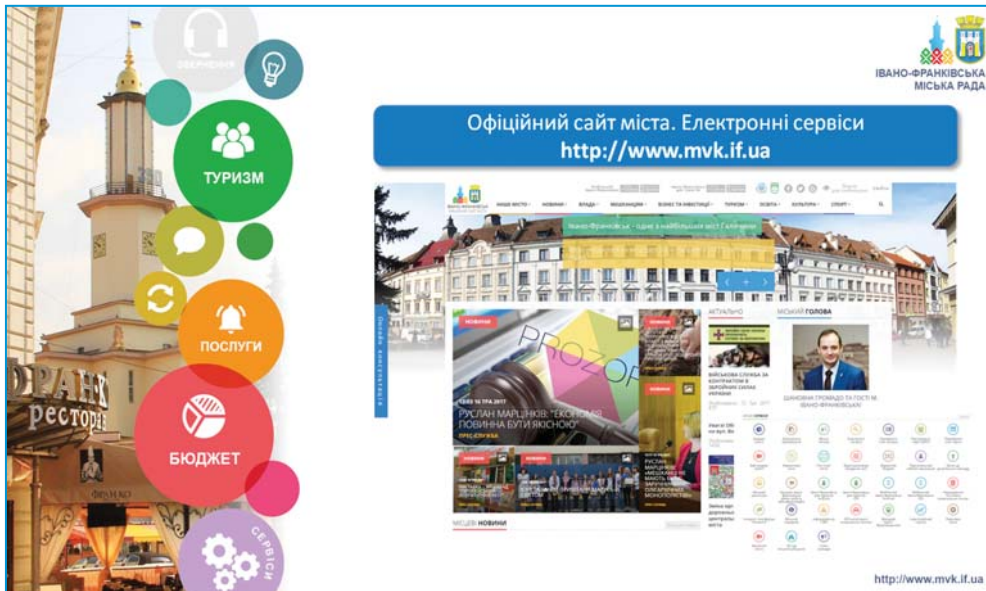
ЗВЕРНЕННЯ

ТУРИЗМ

ПОСЛУГИ

БЮДЖЕТ

СЕРВІСИ

ФРАНК
ресторан

ІВАНО-ФРАНКІВСЬКА МІСЬКА РАДА

Офіційний сайт міста. Електронні сервіси
http://www.mvk.if.ua

НАШЕ МІСТО · НОВИНИ · ВЛАДА · МЕШКАНЦЯМ · БІЗНЕС ТА ІНВЕСТИЦІЇ · ТУРИЗМ · ОСВІТА · КУЛЬТУРА · СПОРТ

Івано-Франківськ - одне з найбільших міст Галичини

Онлайн консультація

НОВИНИ

PROZORRO

РУСЛАН МАРЦІНКІВ: "ЕКОНОМІЯ ПОВИННА БУТИ ЯКІСНОЮ"

ПРЕС-СЛУЖБА

АКТУАЛЬНО

ВІЙСЬКОВА СЛУЖБА ЗА КОНТРАКТОМ В ЗБРОЙНИХ СИЛАХ УКРАЇНИ

МІСЬКИЙ ГОЛОВА

ШАНОВНА ГРОМАДО ТА ГОСТІ М. ІВАНО-ФРАНКІВСЬКА!

МІСЦЕВІ НОВИНИ

http://www.mvk.if.ua